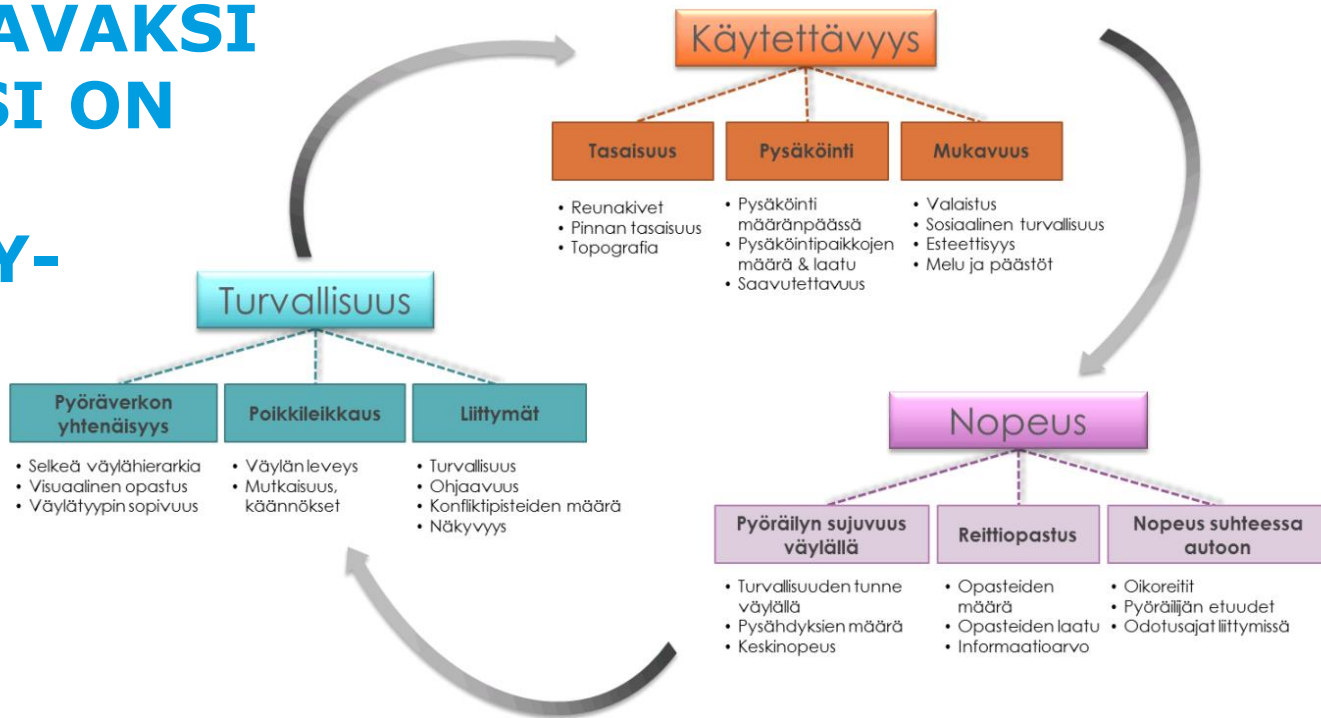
AVAKSI
SI ON

Y-

Käytettävyys

Tasaisuus
- Reunakivet
- Pinnan tasaisuus
- Topografia

Pysäköinti
- Pysäköinti määränpäässä
- Pysäköintipaikkojen määrä & laatu
- Saavutettavuus

Mukavuus
- Valaistus
- Sosiaalinen turvallisuus
- Esteettisyys
- Melu ja päästöt

Turvallisuus

Pyöräverkon yhtenäisyys
- Selkeä väylähierarkia
- Visuaalinen opastus
- Väylätyypin sopivuus

Poikkileikkaus
- Väylän leveys
- Mutkaisuus, käännökset

Liittymät
- Turvallisuus
- Ohjaavuus
- Konfliktipisteiden määrä
- Näkyvyys

Nopeus

Pyöräilyn sujuvuus väylällä
- Turvallisuuden tunne väylällä
- Pysähdyksien määrä
- Keskinopeus

Reittiopastus
- Opasteiden määrä
- Opasteiden laatu
- Informaatioarvo

Nopeus suhteessa autoon
- Oikoreitit
- Pyöräilijän etuudet
- Odotusajat liittymissä